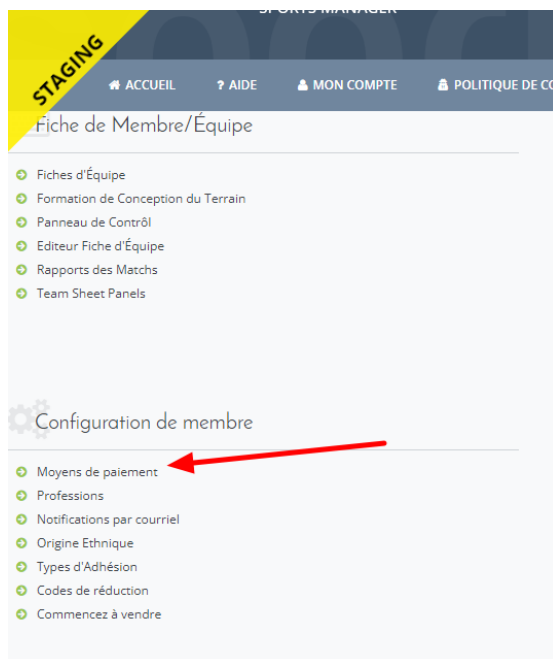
SPORTS MANAGER

STAGING

ACCUEIL ? AIDE MON COMPTE POLITIQUE DE CO

Fiche de Membre/Équipe

Fiches d'Équipe
Formation de Conception du Terrain
Panneau de Contrôl
Editeur Fiche d'Équipe
Rapports des Matchs
Team Sheet Panels

Configuration de membre

Moyens de paiement
Professions
Notifications par courriel
Origine Ethnique
Types d'Adhésion
Codes de réduction
Commencez à vendre